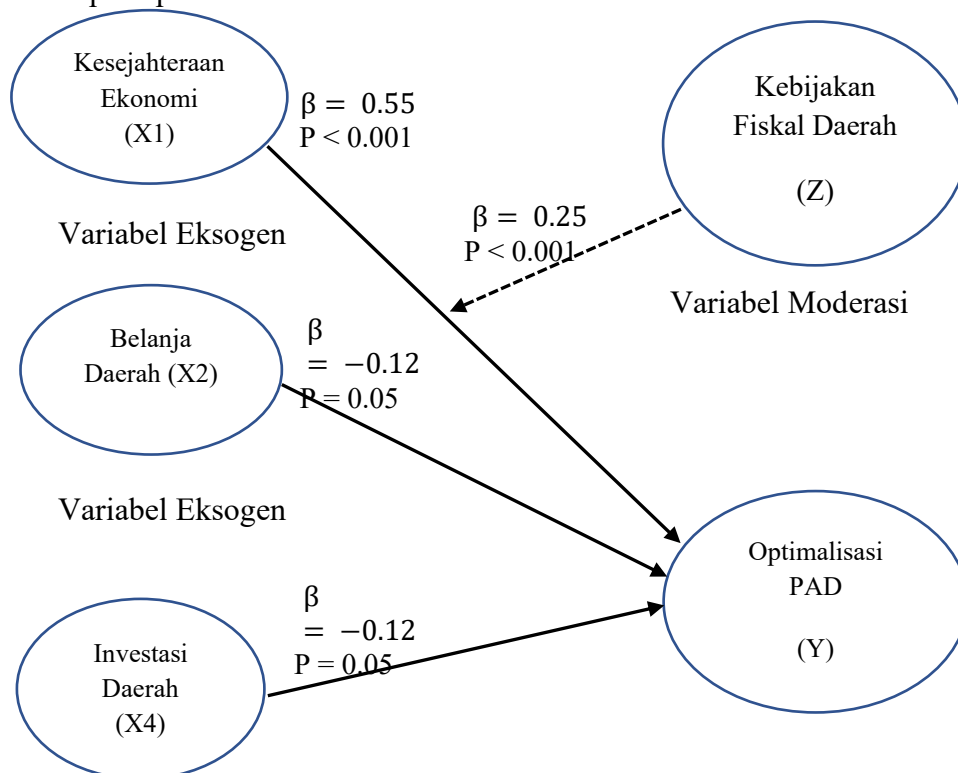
Kesejahteraan Ekonomi (X1)

$\beta = 0.55$
P < 0.001

Kebijakan Fiskal Daerah

(Z)

$\beta = 0.25$
P < 0.001

Variabel Eksogen

Variabel Moderasi

Belanja Daerah (X2)

$\beta$
$= -0.12$
P = 0.05

Variabel Eksogen

Optimalisasi PAD

(Y)

$\beta$
$= -0.12$
P = 0.05

Investasi Daerah (X4)